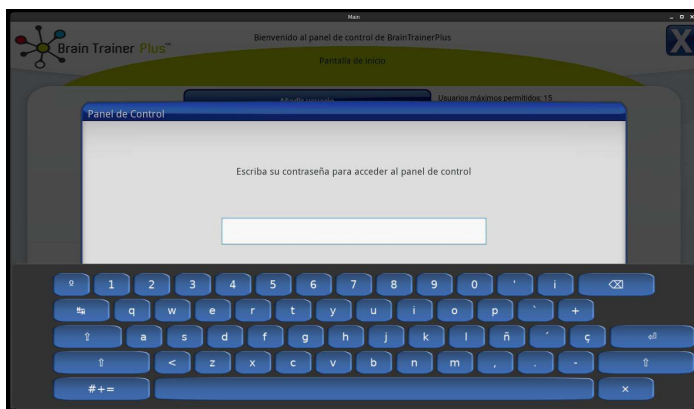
Main

Brain Trainer Plus™

Bienvenido al panel de control de BrainTrainerPlus

Pantalla de inicio

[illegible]

Usuarios máximos permitidos: 15

Panel de Control

Escriba su contraseña para acceder al panel de control

º 1 2 3 4 5 6 7 8 9 0 ' ¡ ⌫

q w e r t y u i o p ` +

⇪ a s d f g h j k l ñ ´ ç ⏎

⇧ < z x c v b n m , . - ⇧

#+= ×